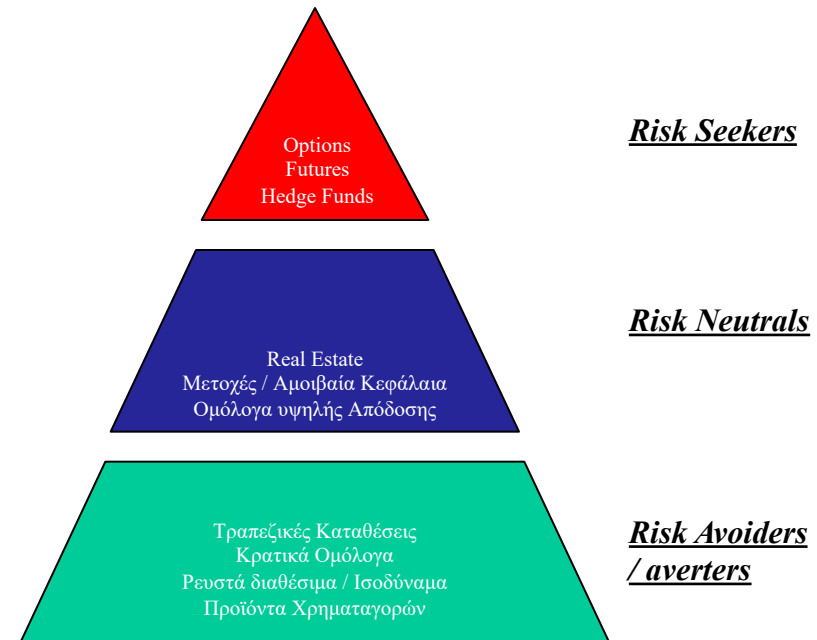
Options
Futures
Hedge Funds

Risk Seekers

Real Estate
Μετοχές / Αμοιβαία Κεφάλαια
Ομόλογα υψηλής Απόδοσης

Risk Neutrals

Τραπεζικές Καταθέσεις
Κρατικά Ομόλογα
Ρευστά διαθέσιμα / Ισοδύναμα
Προϊόντα Χρηματαγορών

Risk Avoiders / averters